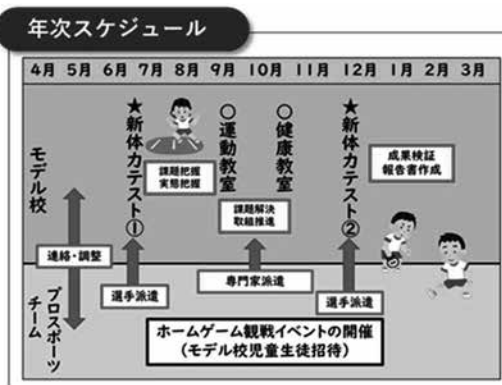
年次スケジュール

4月 5月 6月 7月 8月 9月 10月 11月 12月 1月 2月 3月

モデル校

★新体力テスト①

課題把握
実態把握

○運動教室

○健康教室

課題解決
取組推進

★新体力テスト②

成果検証
報告書作成

連絡・調整

プロスポーツチーム

選手派遣

専門家派遣

選手派遣

ホームゲーム観戦イベントの開催
(モデル校児童生徒招待)